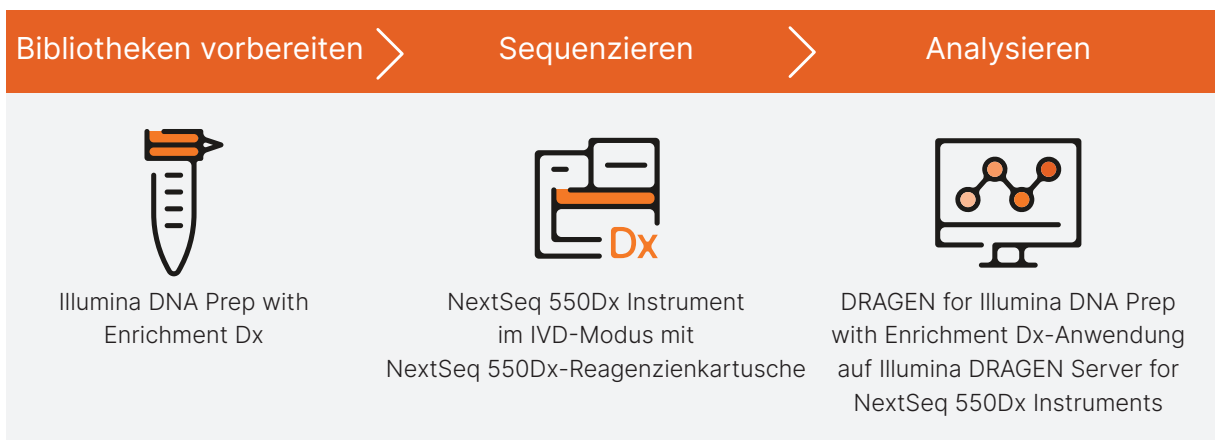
Bibliotheken vorbereiten

Sequenzieren

Analysieren

Dx

Illumina DNA Prep with Enrichment Dx

NextSeq 550Dx Instrument im IVD-Modus mit NextSeq 550Dx-Reagenzienkartusche

DRAGEN for Illumina DNA Prep with Enrichment Dx-Anwendung auf Illumina DRAGEN Server for NextSeq 550Dx Instruments